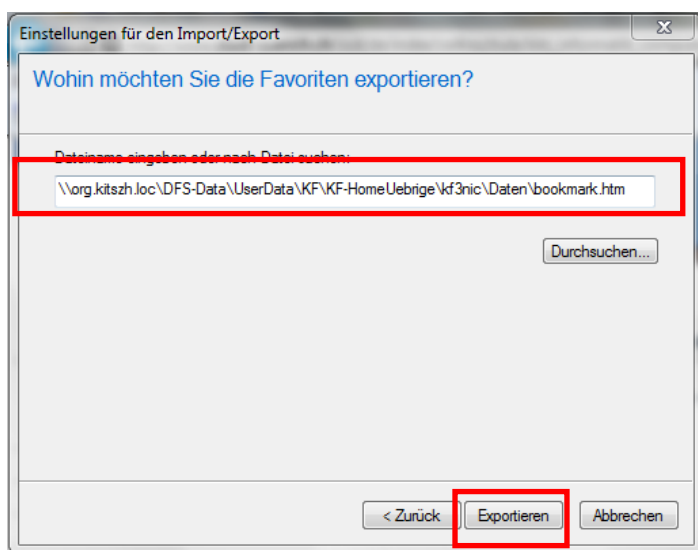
Einstellungen für den Import/Export

Wohin möchten Sie die Favoriten exportieren?

Dateiname eingeben oder nach Datei suchen:

\\org.kitszh.loc\DFS-Data\UserData\KF\KF-HomeUebrige\kf3nic\Daten\bookmark.htm

Durchsuchen...

< Zurück

Exportieren

Abbrechen